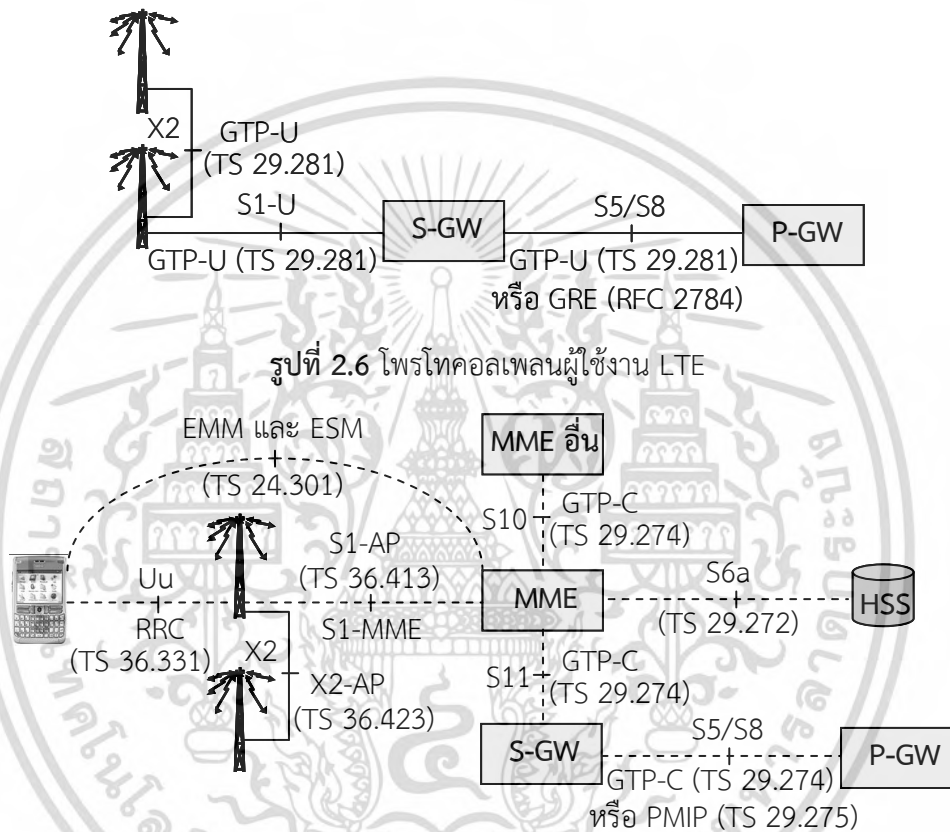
X2
GTP-U
(TS 29.281)
S1-U
S-GW
S5/S8
P-GW
GTP-U (TS 29.281)
GTP-U (TS 29.281)
หรือ GRE (RFC 2784)

**รูปที่ 2.6** โพรโทคอลเพลนผู้ใช้งาน LTE

EMM และ ESM
(TS 24.301)
MME อื่น
S10
GTP-C
(TS 29.274)
S1-AP
(TS 36.413)
Uu
MME
S6a
HSS
(TS 29.272)
RRC
S1-MME
(TS 36.331)
X2
X2-AP
(TS 36.423)
S11
GTP-C
(TS 29.274)
S-GW
S5/S8
P-GW
GTP-C (TS 29.274)
หรือ PMIP (TS 29.275)